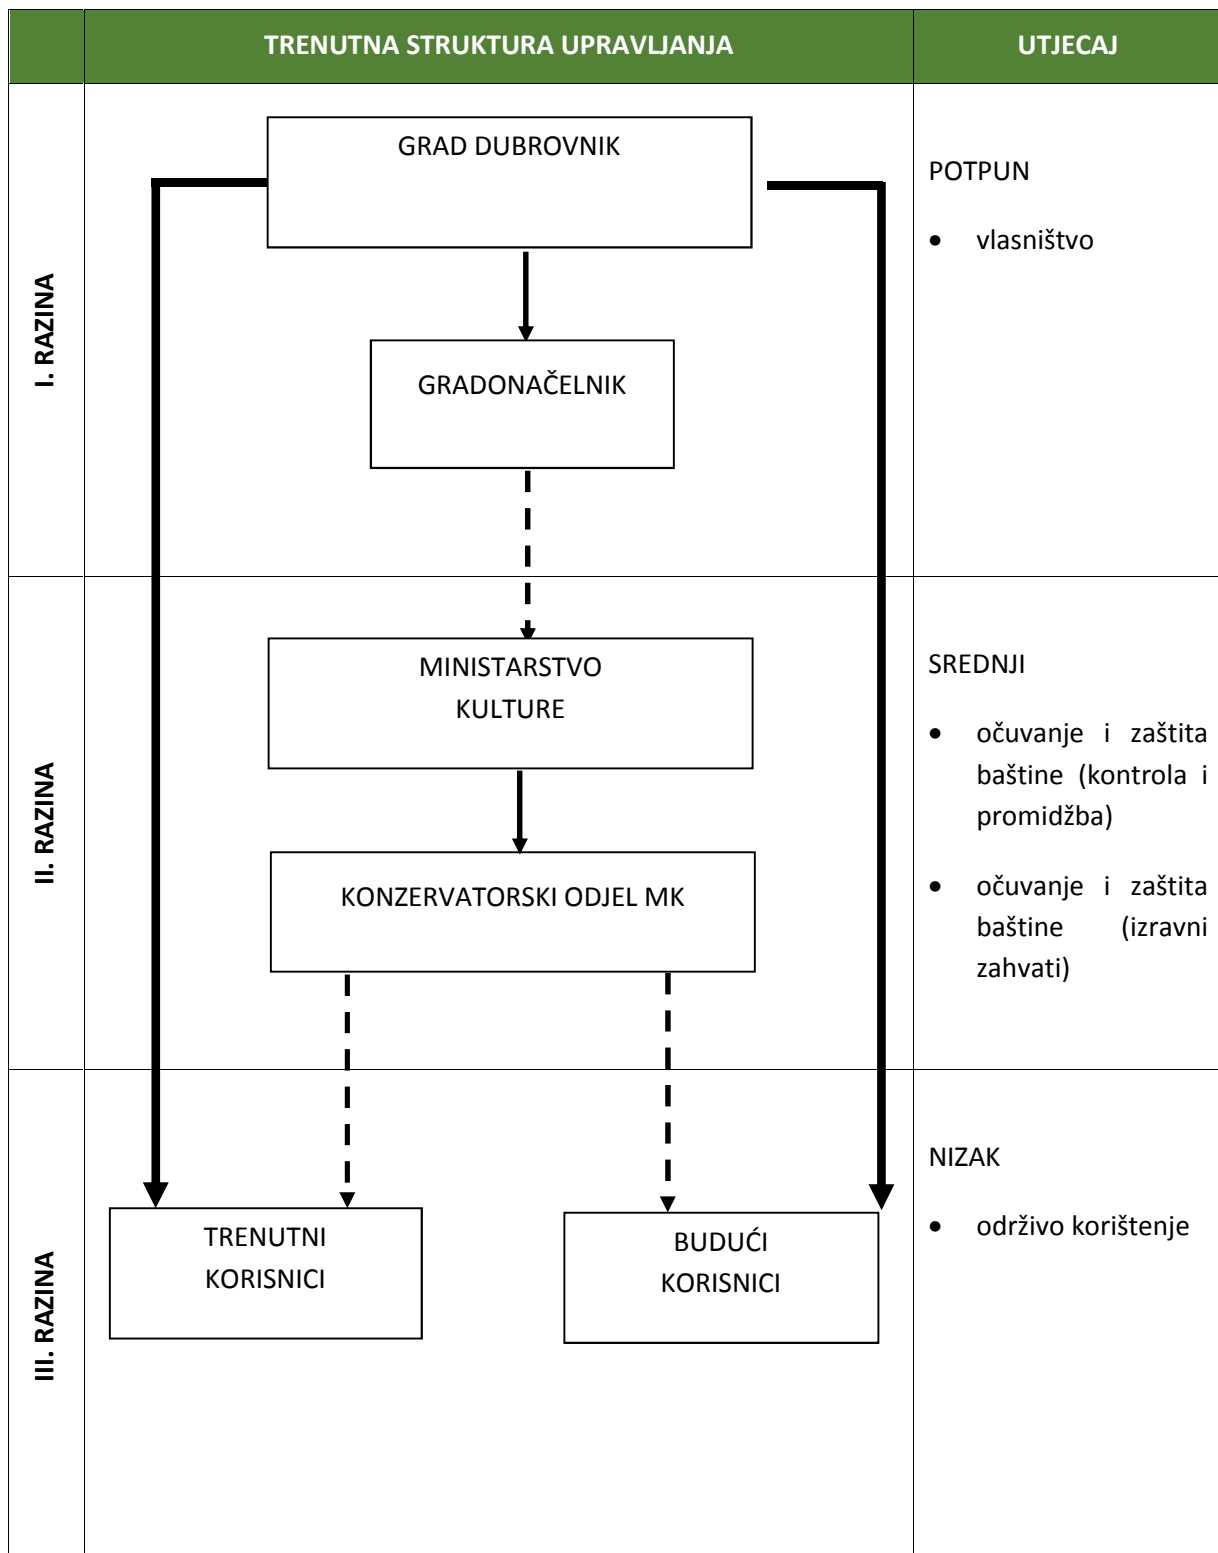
| | TRENUTNA STRUKTURA UPRAVLJANJA | UTJECAJ |
|---|---|---|
| I. RAZINA | GRAD DUBROVNIK<br>GRADONAČELNIK | POTPUN<br>• vlasništvo |
| II. RAZINA | MINISTARSTVO KULTURE<br>KONZERVATORSKI ODJEL MK | SREDNJI<br>• očuvanje i zaštita baštine (kontrola i promidžba)<br>• očuvanje i zaštita baštine (izravni zahvati) |
| III. RAZINA | TRENUTNI KORISNICI<br>BUDUĆI KORISNICI | NIZAK<br>• održivo korištenje |